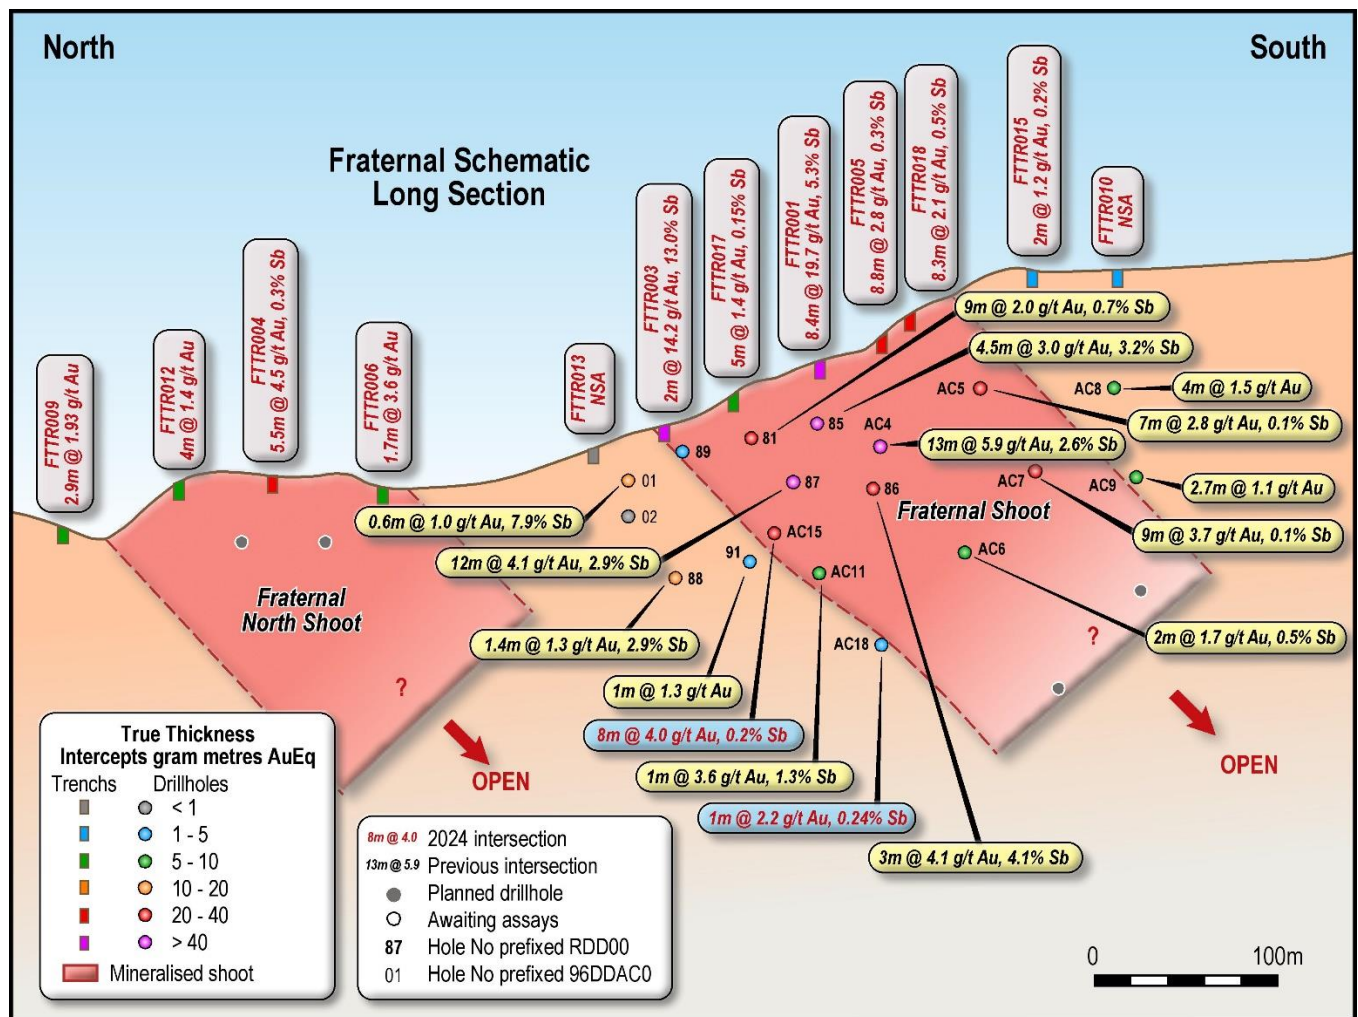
North

South

Fraternal Schematic Long Section

FTTR009 2.9m @ 1.93 g/t Au

FTTR012 4m @ 1.4 g/t Au

FTTR004 5.5m @ 4.5 g/t Au, 0.3% Sb

FTTR006 1.7m @ 3.6 g/t Au

FTTR013 NSA

FTTR003 2m @ 14.2 g/t Au, 13.0% Sb

FTTR017 5m @ 1.4 g/t Au, 0.15% Sb

FTTR001 8.4m @ 19.7 g/t Au, 5.3% Sb

FTTR005 8.8m @ 2.8 g/t Au, 0.3% Sb

FTTR018 8.3m @ 2.1 g/t Au, 0.5% Sb

FTTR015 2m @ 1.2 g/t Au, 0.2% Sb

FTTR010 NSA

9m @ 2.0 g/t Au, 0.7% Sb

4.5m @ 3.0 g/t Au, 3.2% Sb

AC5

AC8

4m @ 1.5 g/t Au

7m @ 2.8 g/t Au, 0.1% Sb

85

AC4

81

89

13m @ 5.9 g/t Au, 2.6% Sb

01

02

87

86

AC7

AC9

2.7m @ 1.1 g/t Au

Fraternal Shoot

0.6m @ 1.0 g/t Au, 7.9% Sb

AC15

9m @ 3.7 g/t Au, 0.1% Sb

91

AC6

12m @ 4.1 g/t Au, 2.9% Sb

AC11

88

Fraternal North Shoot

AC18

1.4m @ 1.3 g/t Au, 2.9% Sb

?

?

2m @ 1.7 g/t Au, 0.5% Sb

1m @ 1.3 g/t Au

8m @ 4.0 g/t Au, 0.2% Sb

1m @ 3.6 g/t Au, 1.3% Sb

1m @ 2.2 g/t Au, 0.24% Sb

3m @ 4.1 g/t Au, 4.1% Sb

OPEN

OPEN

True Thickness Intercepts gram metres AuEq

Trenchs Drillholes

< 1

1 - 5

5 - 10

10 - 20

20 - 40

> 40

Mineralised shoot

8m @ 4.0 2024 intersection

13m @ 5.9 Previous intersection

Planned drillhole

Awaiting assays

87 Hole No prefixed RDD00

01 Hole No prefixed 96DDAC0

0 100m